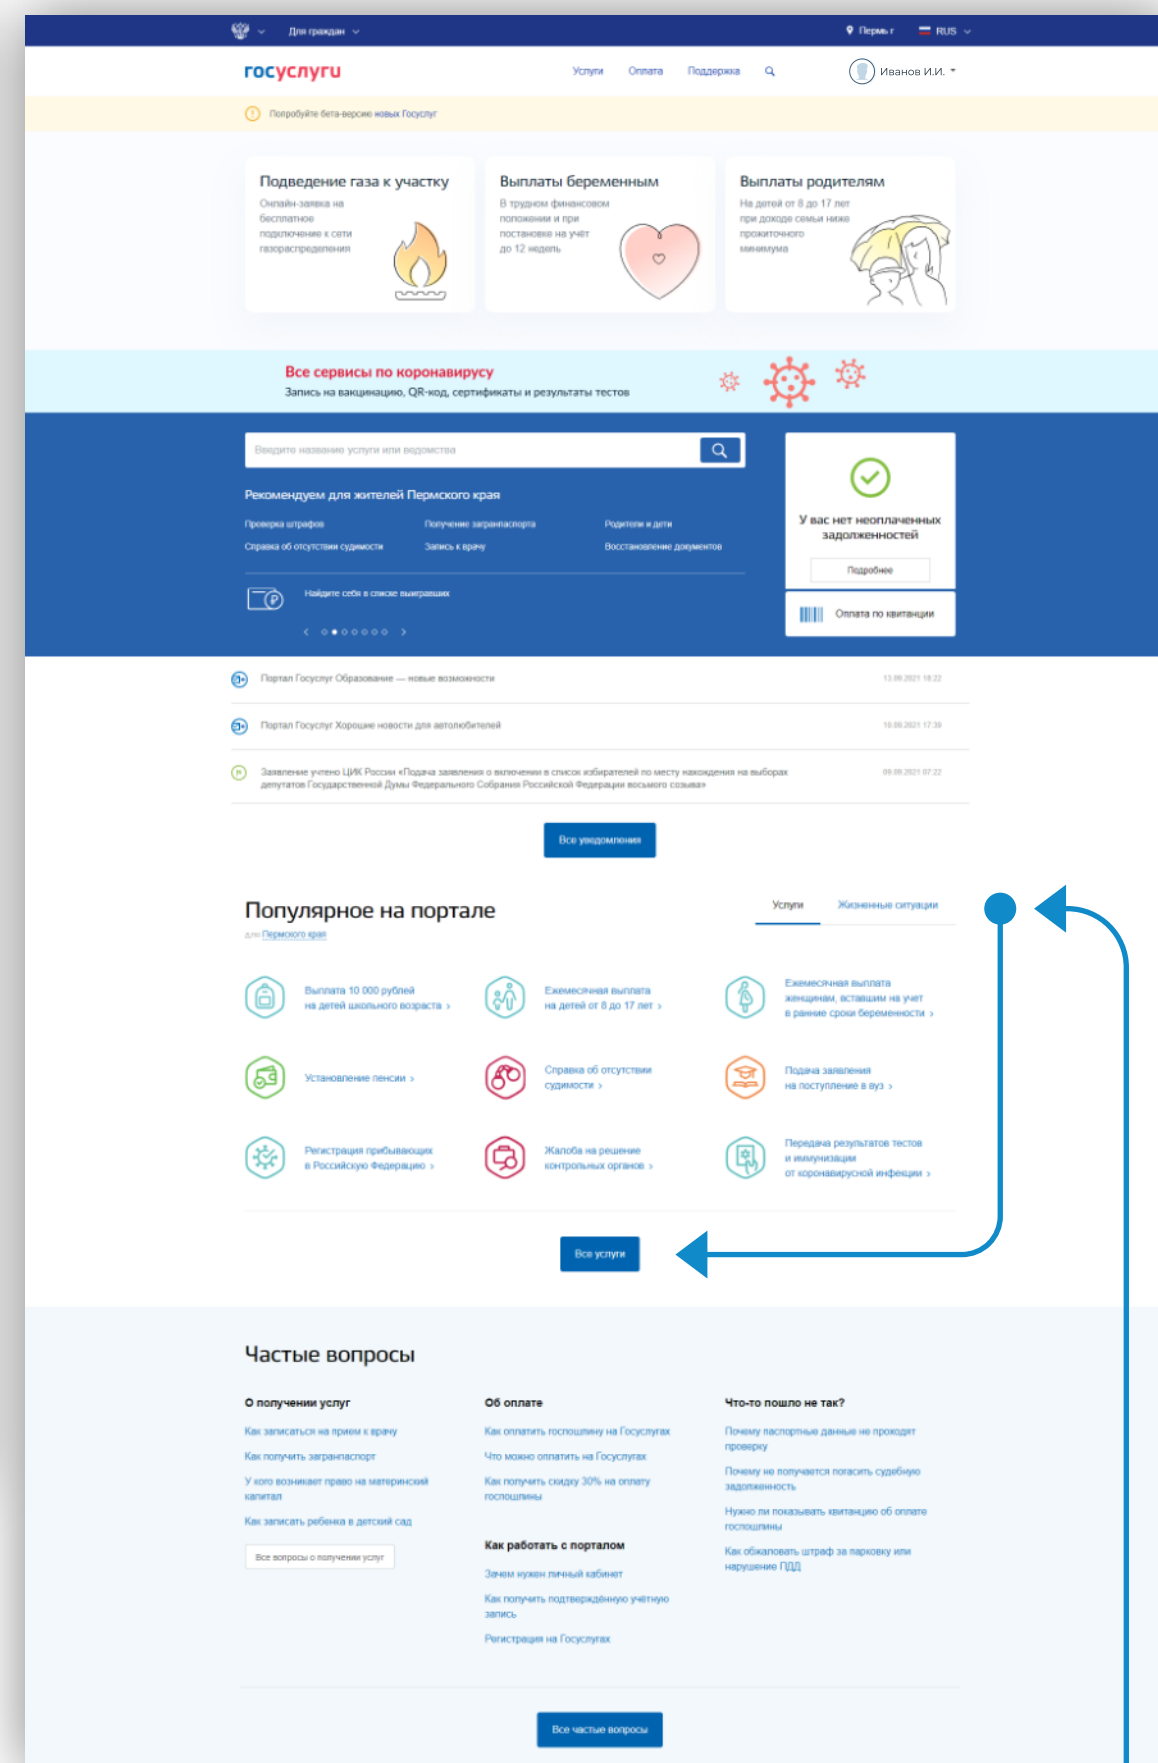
Для граждан

Пермь г RUS

госуслуги

Услуги Оплата Поддержка

Иванов И.И.

Попробуйте бета-версию новых Госуслуг

Подведение газа к участку
Онлайн-заявка на бесплатное подключение к сети газораспределения

Выплаты беременным
В трудном финансовом положении и при постановке на учёт до 12 недель

Выплаты родителям
На детей от 8 до 17 лет при доходе семьи ниже прожиточного минимума

Все сервисы по коронавирусу
Запись на вакцинацию, QR-код, сертификаты и результаты тестов

Введите название услуги или ведомства

Рекомендуем для жителей Пермского края

Проверка штрафов
Получение загранпаспорта
Родители и дети
Справка об отсутствии судимости
Запись к врачу
Восстановление документов

Найдите себя в списке выигравших

У вас нет неоплаченных задолженностей

Подробнее

Оплата по квитанции

Портал Госуслуг Образование — новые возможности 13.09.2021 18:22

Портал Госуслуг Хорошие новости для автолюбителей 10.09.2021 17:39

Заявление учтено ЦИК России «Подача заявления о включении в список избирателей по месту нахождения на выборах депутатов Государственной Думы Федерального Собрания Российской Федерации восьмого созыва» 09.09.2021 07:22

Все уведомления

Популярное на портале
для Пермского края

Услуги Жизненные ситуации

Выплата 10 000 рублей на детей школьного возраста ›

Ежемесячная выплата на детей от 8 до 17 лет ›

Ежемесячная выплата женщинам, вставшим на учет в ранние сроки беременности ›

Установление пенсии ›

Справка об отсутствии судимости ›

Подача заявления на поступление в вуз ›

Регистрация прибывающих в Российскую Федерацию ›

Жалоба на решение контрольных органов ›

Передача результатов тестов и иммунизации от коронавирусной инфекции ›

Все услуги

Частые вопросы

О получении услуг
Как записаться на прием к врачу
Как получить загранпаспорт
У кого возникает право на материнский капитал
Как записать ребенка в детский сад
Все вопросы о получении услуг

Об оплате
Как оплатить госпошлину на Госуслугах
Что можно оплатить на Госуслугах
Как получить скидку 30% на оплату госпошлины

Как работать с порталом
Зачем нужен личный кабинет
Как получить подтверждённую учётную запись
Регистрация на Госуслугах

Что-то пошло не так?
Почему паспортные данные не проходят проверку
Почему не получается погасить судебную задолженность
Нужно ли показывать квитанцию об оплате госпошлины
Как обжаловать штраф за парковку или нарушение ПДД

Все частые вопросы